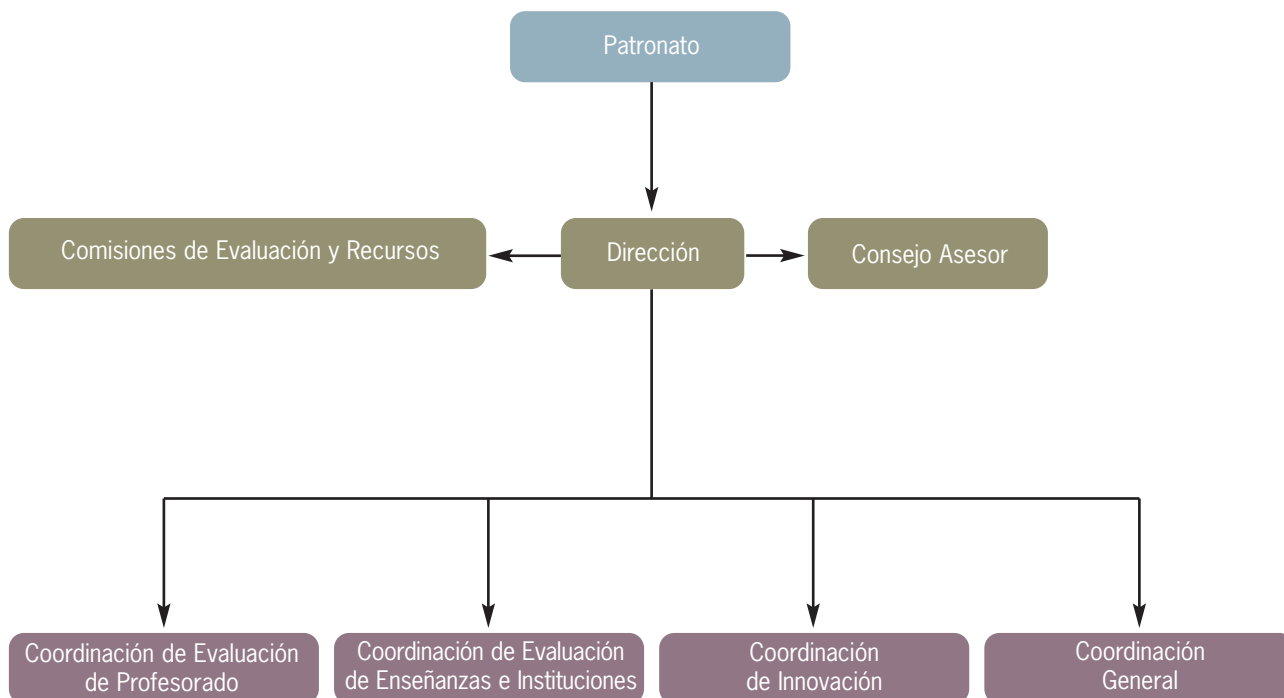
Patronato

Comisiones de Evaluación y Recursos

Dirección

Consejo Asesor

Coordinación de Evaluación de Profesorado

Coordinación de Evaluación de Enseñanzas e Instituciones

Coordinación de Innovación

Coordinación General